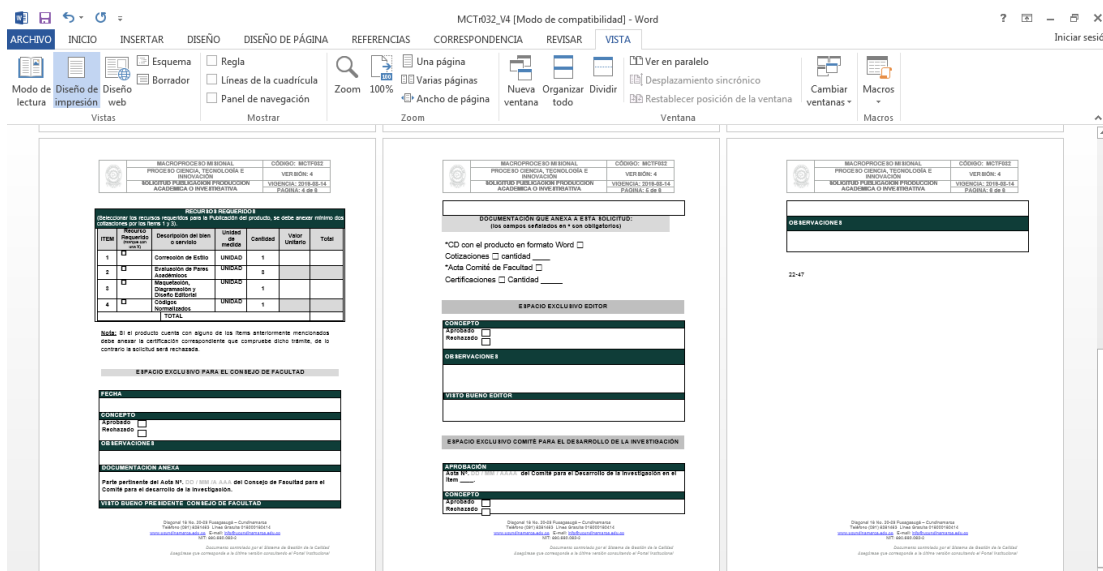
MCTr032_V4 [Modo de compatibilidad] - Word

? – ✕

ARCHIVO INICIO INSERTAR DISEÑO DISEÑO DE PÁGINA REFERENCIAS CORRESPONDENCIA REVISAR VISTA Iniciar sesió

Modo de lectura Diseño de impresión Diseño web Esquema Borrador
Vistas

Regla Líneas de la cuadrícula Panel de navegación
Mostrar

Zoom 100% Una página Varias páginas Ancho de página
Zoom

Nueva ventana Organizar todo Dividir Ver en paralelo Desplazamiento sincrónico Restablecer posición de la ventana Cambiar ventanas
Ventana

Macros
Macros

| MACROPROCESO MISIONAL | CÓDIGO: MCTF032 |
|---|---|
| PROCESO CIENCIA, TECNOLOGÍA E INNOVACIÓN | VERSIÓN: 4 |
| SOLICITUD PUBLICACION PRODUCCION ACADEMICA O INVESTIGATIVA | VIGENCIA: 2016-05-14 PAGINA: 4 de 6 |

RECURSOS REQUERIDOS
(Seleccione los recursos requeridos para la Publicación del producto, se debe anexar mínimo dos cotizaciones por los ítems 1 y 3).

| ITEM | Recurso Requerido (marque con una X) | Descripción del bien o servicio | Unidad de medida | Cantidad | Valor Unitario | Total |
|---|---|---|---|---|---|---|
| 1 | ☐ | Corrección de Estilo | UNIDAD | 1 | | |
| 2 | ☐ | Evaluación de Pares Académicos | UNIDAD | 2 | | |
| 3 | ☐ | Maquetación, Diagramación y Diseño Editorial | UNIDAD | 1 | | |
| 4 | ☐ | Códigos Normalizados | UNIDAD | 1 | | |
| | | TOTAL | | | | |

Nota: Si el producto cuenta con alguno de los ítems anteriormente mencionados debe anexar la certificación correspondiente que compruebe dicho trámite, de lo contrario la solicitud será rechazada.

ESPACIO EXCLUSIVO PARA EL CONSEJO DE FACULTAD

FECHA

CONCEPTO
Aprobado ☐
Rechazado ☐

OBSERVACIONES

DOCUMENTACION ANEXA

Parte pertinente del Acta Nº. DD / MM / AAAA del Consejo de Facultad para el Comité para el desarrollo de la Investigación.

VISTO BUENO PRESIDENTE CONSEJO DE FACULTAD

Diagonal 18 No. 20-29 Fusagasugá – Cundinamarca
Teléfono (091) 8281483 Línea Gratuita 018000180414
www.ucundinamarca.edu.co E-mail: info@ucundinamarca.edu.co
NIT: 890.680.062-2

Documento controlado por el Sistema de Gestión de la Calidad
Asegúrese que corresponde a la última versión consultando el Portal Institucional

| MACROPROCESO MISIONAL | CÓDIGO: MCTF032 |
|---|---|
| PROCESO CIENCIA, TECNOLOGÍA E INNOVACIÓN | VERSIÓN: 4 |
| SOLICITUD PUBLICACION PRODUCCION ACADEMICA O INVESTIGATIVA | VIGENCIA: 2016-05-14 PAGINA: 5 de 6 |

DOCUMENTACIÓN QUE ANEXA A ESTA SOLICITUD:
(los campos señalados en * son obligatorios)

*CD con el producto en formato Word ☐
Cotizaciones ☐ cantidad ____
*Acta Comité de Facultad ☐
Certificaciones ☐ Cantidad _____

ESPACIO EXCLUSIVO EDITOR

CONCEPTO
Aprobado ☐
Rechazado ☐

OBSERVACIONES

VISTO BUENO EDITOR

ESPACIO EXCLUSIVO COMITÉ PARA EL DESARROLLO DE LA INVESTIGACIÓN

APROBACIÓN
Acta Nº. DD / MM / AAAA del Comité para el Desarrollo de la Investigación en el ítem ____.

CONCEPTO
Aprobado ☐
Rechazado ☐

Diagonal 18 No. 20-29 Fusagasugá – Cundinamarca
Teléfono (091) 8281483 Línea Gratuita 018000180414
www.ucundinamarca.edu.co E-mail: info@ucundinamarca.edu.co
NIT: 890.680.062-2

Documento controlado por el Sistema de Gestión de la Calidad
Asegúrese que corresponde a la última versión consultando el Portal Institucional

| MACROPROCESO MISIONAL | CÓDIGO: MCTF032 |
|---|---|
| PROCESO CIENCIA, TECNOLOGÍA E INNOVACIÓN | VERSIÓN: 4 |
| SOLICITUD PUBLICACION PRODUCCION ACADEMICA O INVESTIGATIVA | VIGENCIA: 2016-05-14 PAGINA: 6 de 6 |

OBSERVACIONES

22-47

Diagonal 18 No. 20-29 Fusagasugá – Cundinamarca
Teléfono (091) 8281483 Línea Gratuita 018000180414
www.ucundinamarca.edu.co E-mail: info@ucundinamarca.edu.co
NIT: 890.680.062-2

Documento controlado por el Sistema de Gestión de la Calidad
Asegúrese que corresponde a la última versión consultando el Portal Institucional